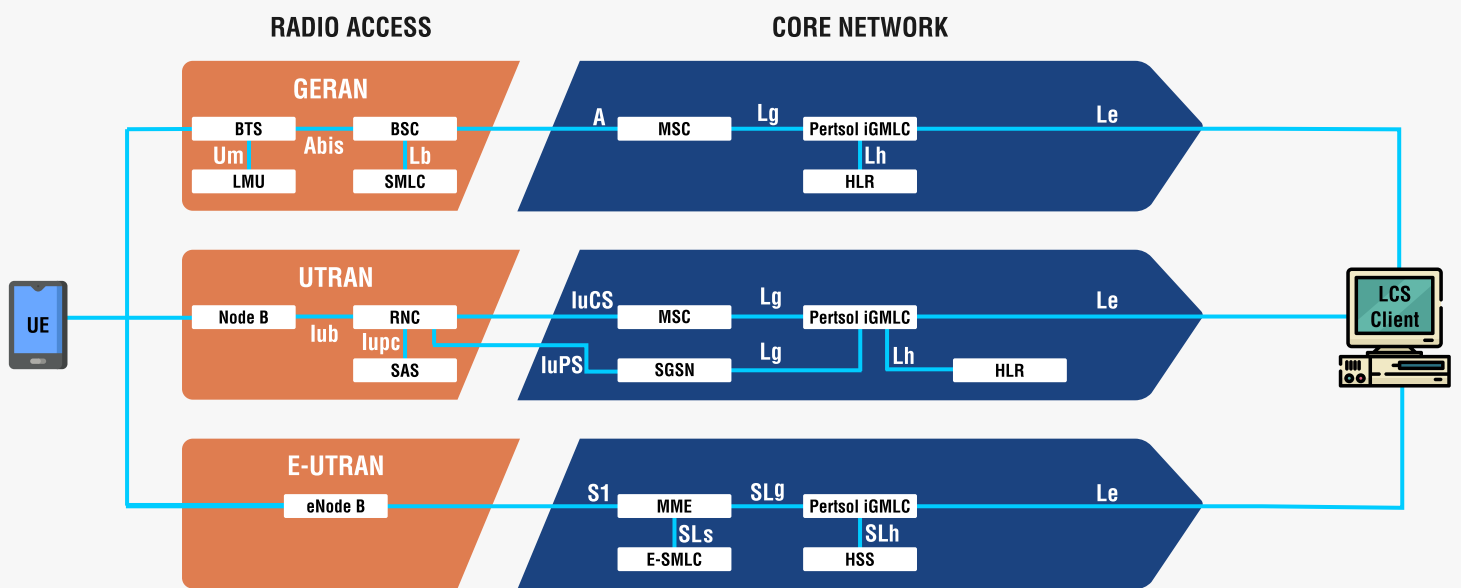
RADIO ACCESS

CORE NETWORK

GERAN

BTS

Um

LMU

Abis

BSC

Lb

SMLC

A

MSC

Lg

Pertsol iGMLC

Lh

HLR

Le

UE

UTRAN

Node B

Iub

RNC

Iupc

SAS

IuCS

MSC

IuPS

SGSN

Lg

Lg

Pertsol iGMLC

Lh

HLR

Le

LCS Client

E-UTRAN

eNode B

S1

MME

SLs

E-SMLC

SLg

Pertsol iGMLC

SLh

HSS

Le